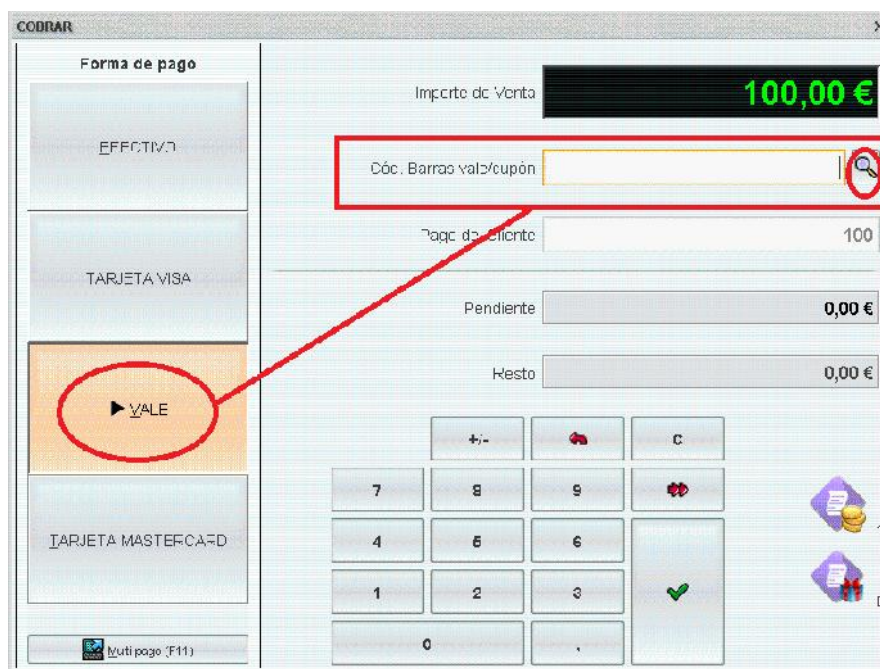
COBRAR

Forma de pago

EFECTIVO

TARJETA VISA

VALE

TARJETA MASTERCARD

Multi pago (F11)

Importe de Venta 100,00 €

Cód. Barras vale/cupón

Pago del cliente 100

Pendiente 0,00 €

Resto 0,00 €

+/-

C

7 8 9

4 5 6

1 2 3

0 ,